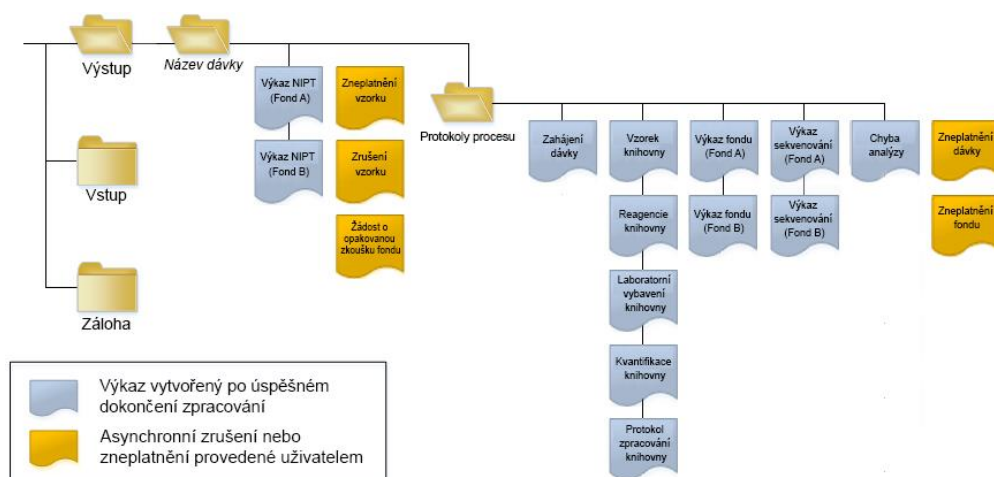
Výstup

Název dávky

Výkaz NIPT (Fond A)

Výkaz NIPT (Fond B)

Zneplatnění vzorku

Zrušení vzorku

Žádost o opakovanou zkoušku fondu

Vstup

Záloha

Protokoly procesu

Zahájení dávky

Vzorek knihovny

Reagencie knihovny

Laboratorní vybavení knihovny

Kvantifikace knihovny

Protokol zpracování knihovny

Výkaz fondu (Fond A)

Výkaz fondu (Fond B)

Výkaz sekvenování (Fond A)

Výkaz sekvenování (Fond B)

Chyba analýzy

Zneplatnění dávky

Zneplatnění fondu

Výkaz vytvořený po úspěšném dokončení zpracování

Asynchronní zrušení nebo zneplatnění provedené uživatelem